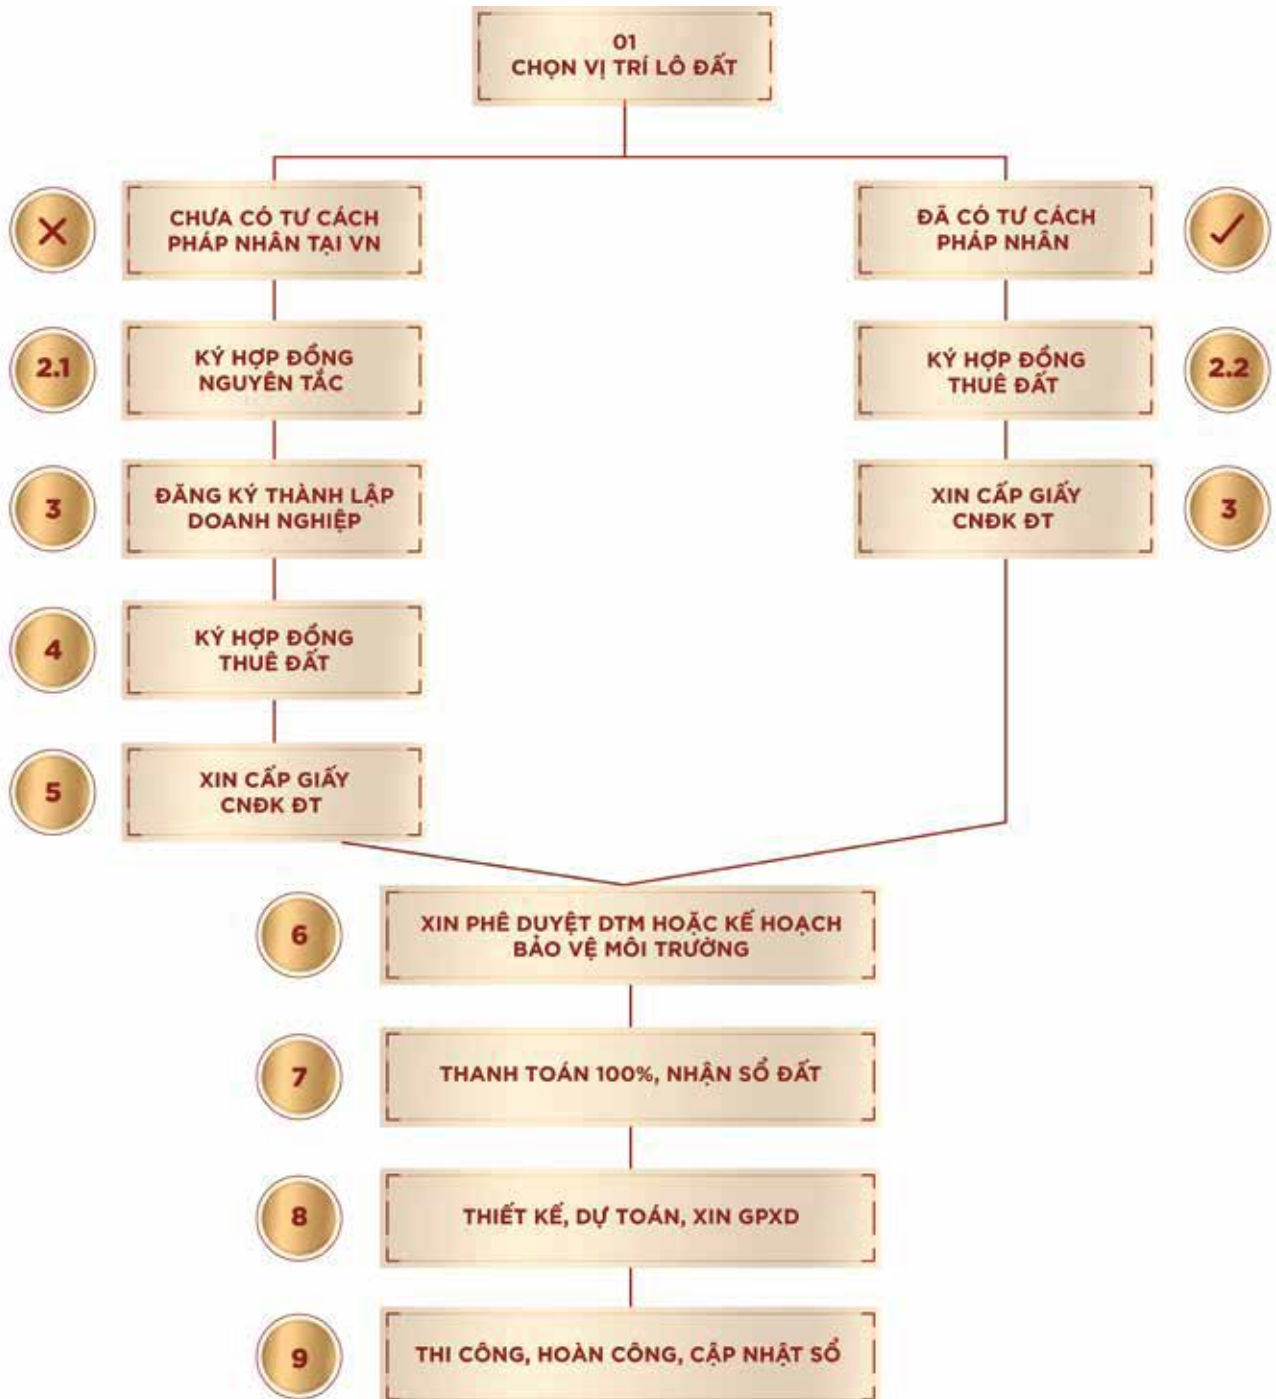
01
CHỌN VỊ TRÍ LÔ ĐẤT

CHƯA CÓ TƯ CÁCH PHÁP NHÂN TẠI VN

ĐÃ CÓ TƯ CÁCH PHÁP NHÂN

2.1
KÝ HỢP ĐỒNG NGUYÊN TẮC

KÝ HỢP ĐỒNG THUÊ ĐẤT
2.2

3
ĐĂNG KÝ THÀNH LẬP DOANH NGHIỆP

XIN CẤP GIẤY CNĐK ĐT
3

4
KÝ HỢP ĐỒNG THUÊ ĐẤT

5
XIN CẤP GIẤY CNĐK ĐT

6
XIN PHÊ DUYỆT DTM HOẶC KẾ HOẠCH BẢO VỆ MÔI TRƯỜNG

7
THANH TOÁN 100%, NHẬN SỔ ĐẤT

8
THIẾT KẾ, DỰ TOÁN, XIN GPXD

9
THI CÔNG, HOÀN CÔNG, CẬP NHẬT SỔ